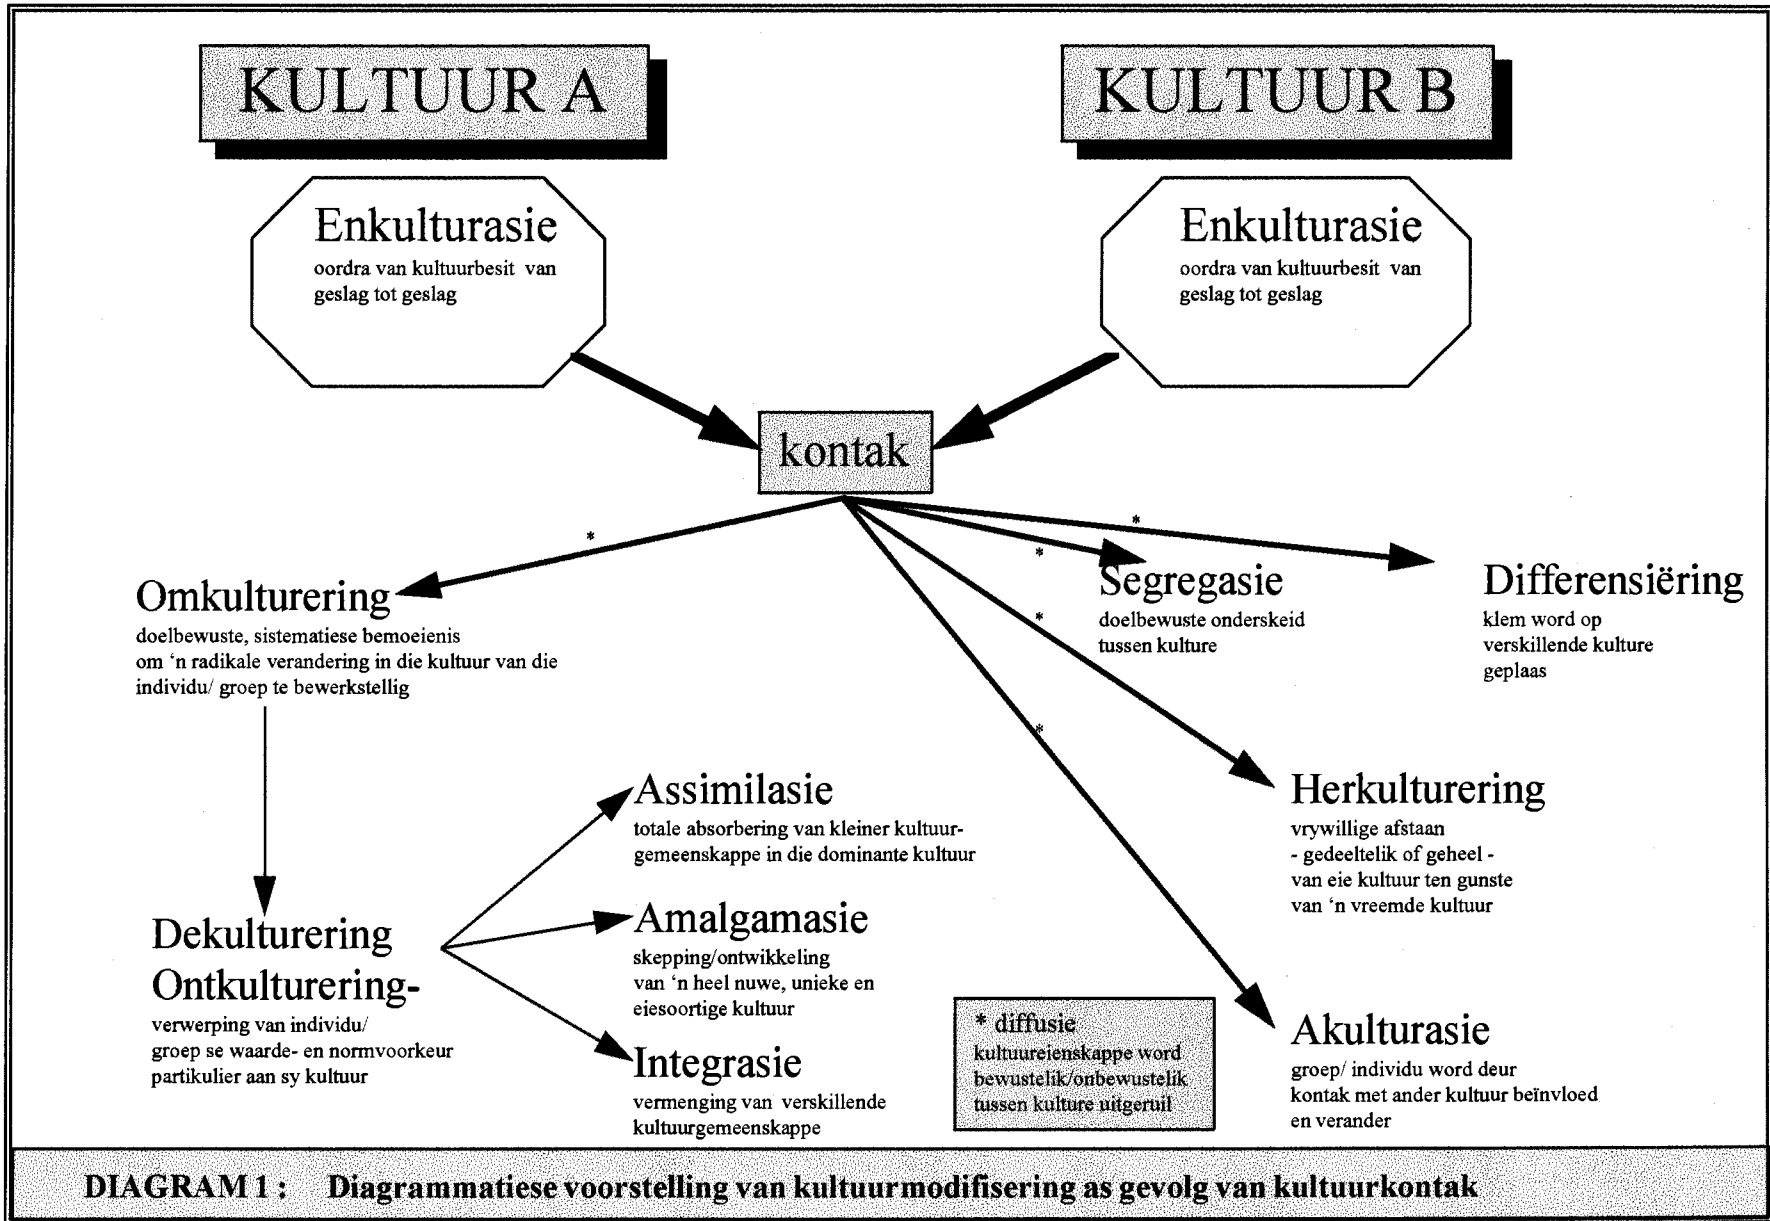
KULTUUR A

KULTUUR B

Enkulturasie
oordra van kultuurbesit van geslag tot geslag

Enkulturasie
oordra van kultuurbesit van geslag tot geslag

kontak

*

*

*

*

*

Omkulturering
doelbewuste, sistematiese bemoeienis om 'n radikale verandering in die kultuur van die individu/ groep te bewerkstellig

Segregasie
doelbewuste onderskeid tussen kulture

Differensiëring
klem word op verskillende kulture geplaas

Assimilasie
totale absorbering van kleiner kultuurgemeenskappe in die dominante kultuur

Herkulturering
vrywillige afstaan - gedeeltelik of geheel - van eie kultuur ten gunste van 'n vreemde kultuur

Dekulturering
Ontkulturering-
verwerping van individu/ groep se waarde- en normvoorkeur partikulier aan sy kultuur

Amalgamasie
skepping/ontwikkeling van 'n heel nuwe, unieke en eiesoortige kultuur

Integrasie
vermenging van verskillende kultuurgemeenskappe

* diffusie
kultuureienskappe word bewustelik/onbewustelik tussen kulture uitgeruil

Akulturasie
groep/ individu word deur kontak met ander kultuur beïnvloed en verander

DIAGRAM 1 : Diagrammatiese voorstelling van kultuurmodifisering as gevolg van kultuurkontak